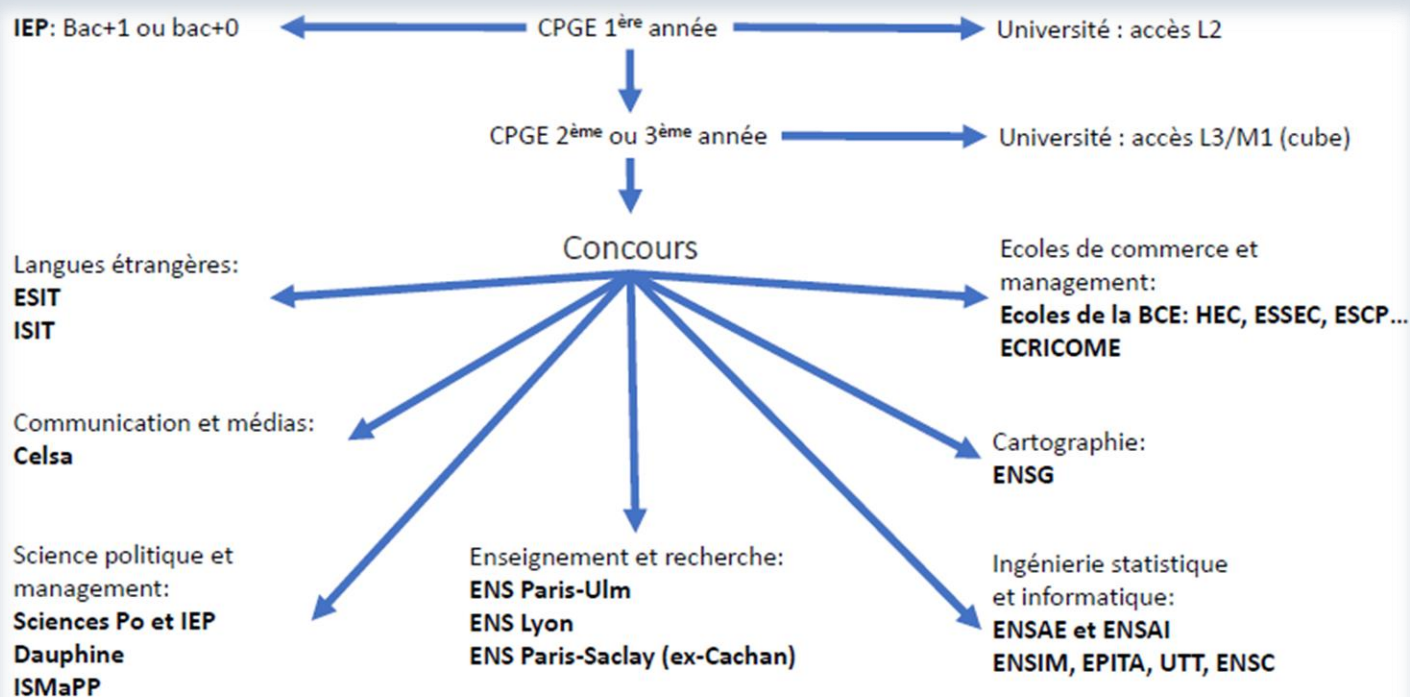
**IEP**: Bac+1 ou bac+0

CPGE 1$^{ère}$ année

Université : accès L2

CPGE 2$^{ème}$ ou 3$^{ème}$ année

Université : accès L3/M1 (cube)

Concours

Langues étrangères:
**ESIT**
**ISIT**

Ecoles de commerce et management:
**Ecoles de la BCE: HEC, ESSEC, ESCP…**
**ECRICOME**

Communication et médias:
**Celsa**

Cartographie:
**ENSG**

Science politique et management:
**Sciences Po et IEP**
**Dauphine**
**ISMaPP**

Enseignement et recherche:
**ENS Paris-Ulm**
**ENS Lyon**
**ENS Paris-Saclay (ex-Cachan)**

Ingénierie statistique et informatique:
**ENSAE et ENSAI**
**ENSIM, EPITA, UTT, ENSC**